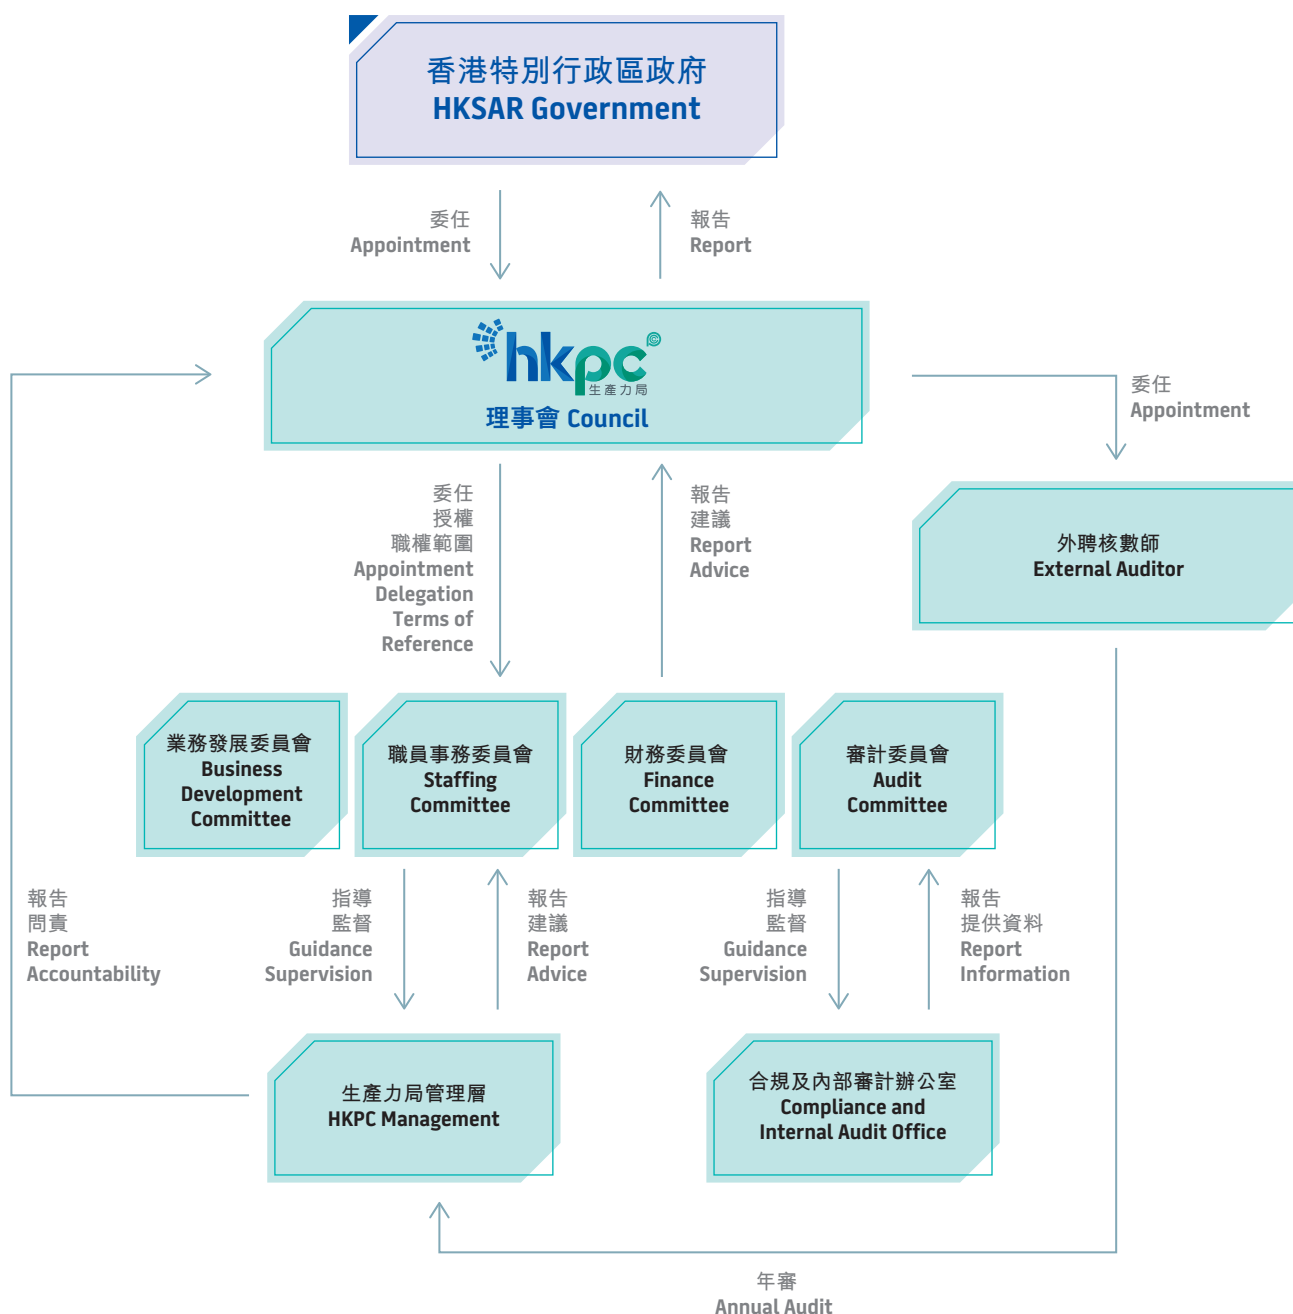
香港特別行政區政府
HKSAR Government

委任
Appointment

報告
Report

hkpc 生產力局
理事會 Council

委任
Appointment

外聘核數師
External Auditor

委任
授權
職權範圍
Appointment
Delegation
Terms of Reference

報告
建議
Report
Advice

業務發展委員會
Business Development Committee

職員事務委員會
Staffing Committee

財務委員會
Finance Committee

審計委員會
Audit Committee

報告
問責
Report
Accountability

指導
監督
Guidance
Supervision

報告
建議
Report
Advice

指導
監督
Guidance
Supervision

報告
提供資料
Report
Information

生產力局管理層
HKPC Management

合規及內部審計辦公室
Compliance and Internal Audit Office

年審
Annual Audit